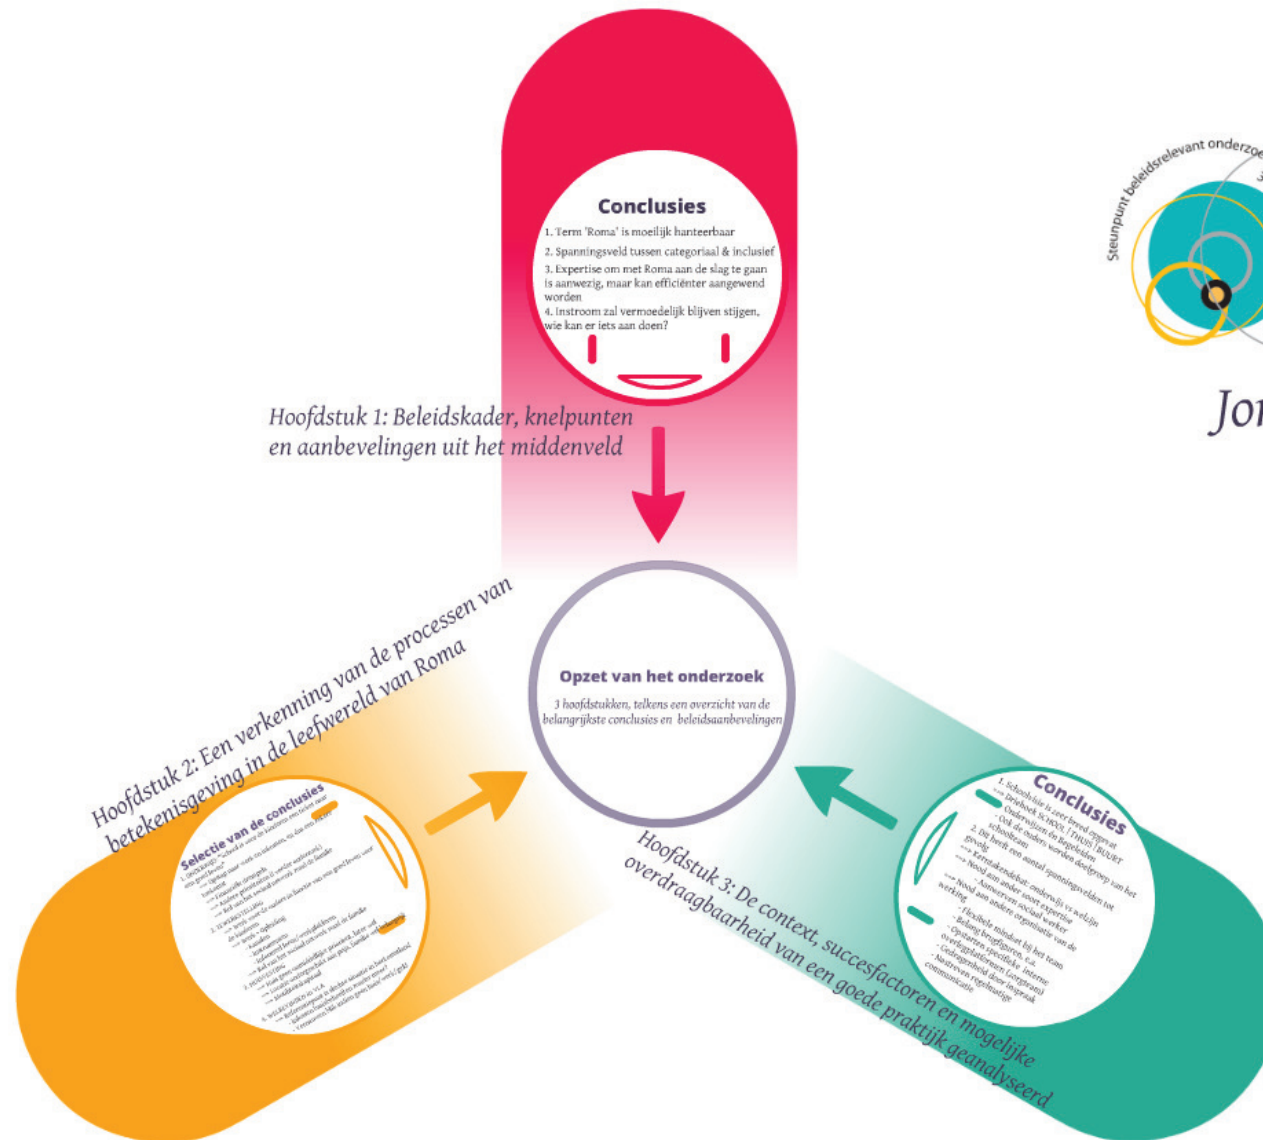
Conclusies

1. Term 'Roma' is moeilijk hanteerbaar
2. Spanningsveld tussen categoriaal & inclusief
3. Expertise om met Roma aan de slag te gaan is aanwezig, maar kan efficiënter aangewend worden
4. Instroom zal vermoedelijk blijven stijgen, wie kan er iets aan doen?

Hoofdstuk 1: Beleidskader, knelpunten en aanbevelingen uit het middenveld

Steunpunt beleidsrelevant onderzoe

Jo

Opzet van het onderzoek

3 hoofdstukken, telkens een overzicht van de belangrijkste conclusies en beleidsaanbevelingen

Hoofdstuk 2: Een verkenning van de processen van betekenisgeving in de leefwereld van Roma

Selectie van de conclusies

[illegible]

Conclusies

1. Schoolsite is zeer breed opgevat
Driehoek SCHOOL | THUIS | BUURT
Onderwijs en Begeleiden
Ook de ouders worden doelgroep van het schoolteam
2. Dit heeft een aantal spanningsvelden tot gevolg
Kerntakendebat: onderwijs vs welzijn
Nood aan ander soort expertise
Aanwerven sociaal werker
Nood aan andere organisatie van de werking
Flexibele mindset bij het team
Belang brugfiguren, e.a.
Opstarten specifieke, interne overlegplatformen (zorgteam)
Gedragenheid door intensieve communicatie
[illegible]

Hoofdstuk 3: De context, succesfactoren en mogelijke overdraagbaarheid van een goede praktijk geanalyseerd